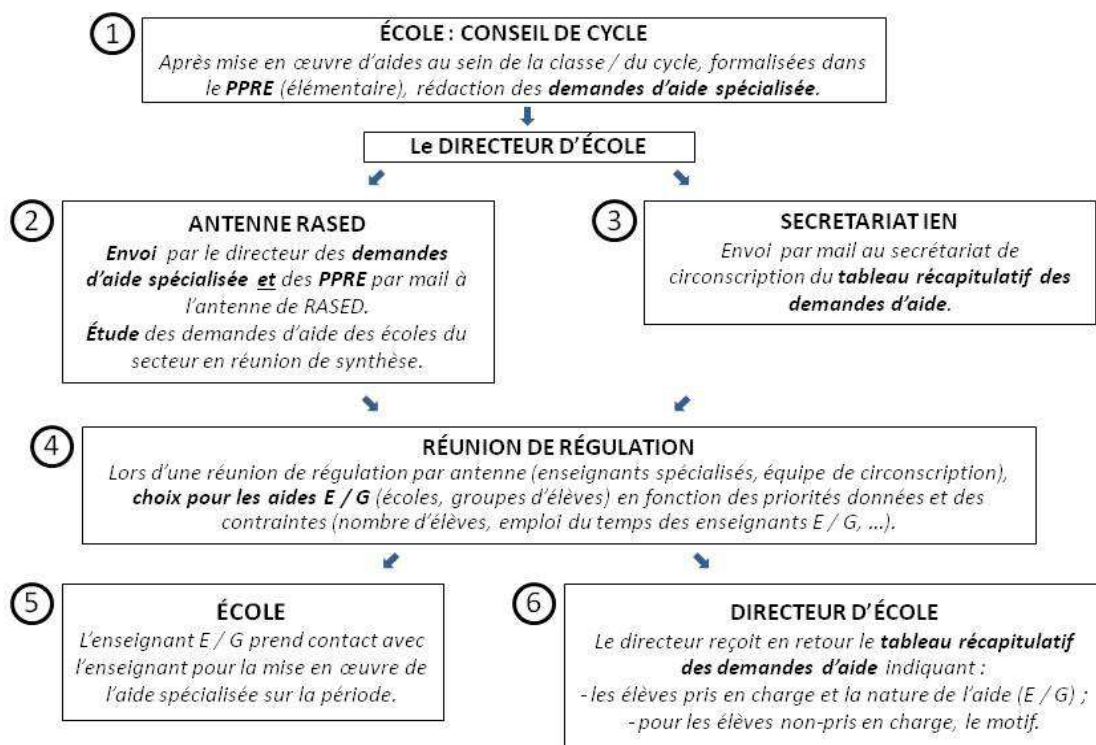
1

ÉCOLE : CONSEIL DE CYCLE

Après mise en œuvre d'aides au sein de la classe / du cycle, formalisées dans le PPRE (élémentaire), rédaction des demandes d'aide spécialisée.

Le DIRECTEUR D'ÉCOLE

2

ANTENNE RASED

Envoi par le directeur des demandes d'aide spécialisée et des PPRE par mail à l'antenne de RASED.
Étude des demandes d'aide des écoles du secteur en réunion de synthèse.

3

SECRETARIAT IEN

Envoi par mail au secrétariat de circonscription du tableau récapitulatif des demandes d'aide.

4

RÉUNION DE RÉGULATION

Lors d'une réunion de régulation par antenne (enseignants spécialisés, équipe de circonscription), choix pour les aides E / G (écoles, groupes d'élèves) en fonction des priorités données et des contraintes (nombre d'élèves, emploi du temps des enseignants E / G, ...).

5

ÉCOLE

L'enseignant E / G prend contact avec l'enseignant pour la mise en œuvre de l'aide spécialisée sur la période.

6

DIRECTEUR D'ÉCOLE

Le directeur reçoit en retour le tableau récapitulatif des demandes d'aide indiquant :
- les élèves pris en charge et la nature de l'aide (E / G) ;
- pour les élèves non-pris en charge, le motif.